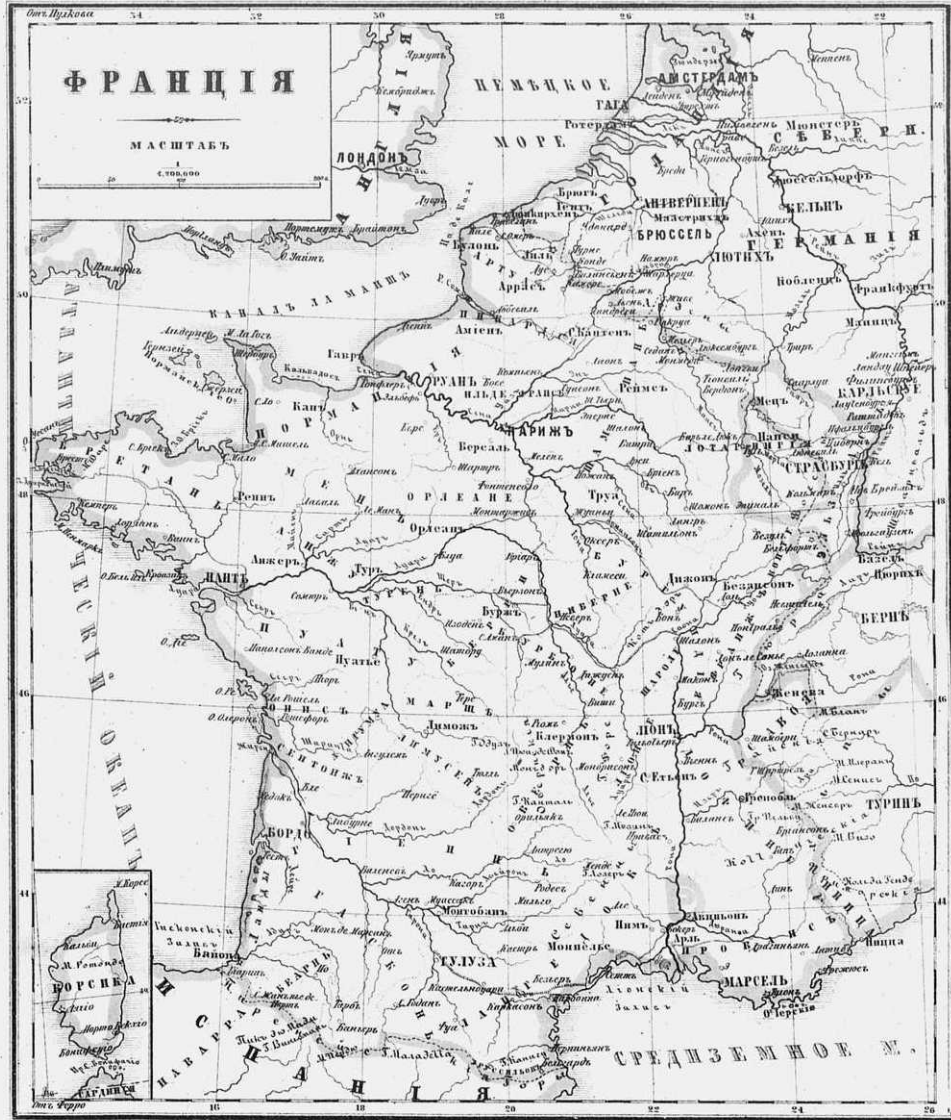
Отъ Пулкова
ФРАНЦІЯ
МАСШТАБЪ
$\frac{1}{6.700.000}$
НѢМЕЦКОЕ МОРЕ
ЛОНДОНЪ
АМСТЕРДАМЪ
ГАГА
Ротердамъ
Мюнстеръ
АНТВЕРПЕНЪ
БРЮССЕЛЬ
ЛЮТИХЪ
Ахенъ
КЕЛЬНЪ
ГЕРМАНІЯ
Кобленцъ
Франкфуртъ
Майнцъ
Триръ
Мецъ
КАРЛЬСРУЕ
Нанси
СТРАСБУРГЪ
ЛОТАРИНГІЯ
Булонь
Кале
Дюнкирхенъ
Лиль
Аррасъ
АРТУА
Амьенъ
С. Кантенъ
ПИКАРДІЯ
Реймсъ
Седанъ
Гавръ
РУАНЪ
ИЛЬ ДЕ ФРАНСЪ
НОРМАНДІЯ
Канъ
Шербургъ
ПАРИЖЪ
Версаль
Шартръ
Труа
ШАМПАНЬ
С. Мало
БРЕТАНЬ
Реннъ
Брестъ
Алансонъ
МЕНЪ
Ле Манъ
ОРЛЕАНЕ
Орлеанъ
Анжеръ
АНЖУ
Туръ
ТУРЕНЬ
НАНТЪ
Буржъ
БЕРРИ
Невeръ
НИВЕРНЕ
Дижонъ
БУРГУНДІЯ
Безансонъ
ФРАНШ КОНТЕ
Базель
Цюрихъ
БЕРНЪ
Лозанна
ЖЕНЕВА
Пуатье
ПУАТУ
Ла Рошель
О. Олеронъ
СЕНТОНЖЪ
Лиможъ
ЛИМУЗЕНЪ
МАРШЪ
Клермонъ
ОВЕРНЬ
ЛІОНЪ
С. Етьенъ
Греноблъ
ДОФИНЕ
ТУРИНЪ
БОРДО
ГІЕНЬ
ГАСКОНЬ
Монтобанъ
Родесъ
ЛАНГЕДОКЪ
ТУЛУЗА
Монпелье
Нимъ
Авиньонъ
Арль
ПРОВАНСЪ
МАРСЕЛЬ
Тулонъ
Ницца
Байонна
Бискайскій Заливъ
Ліонскій Заливъ
Перпиньянъ
РУССИЛЬОНЪ
БЕАРНЪ
НАВАРРА
ИСПАНІЯ
СРЕДИЗЕМНОЕ М.
АТЛАНТИЧЕСКІЙ ОКЕАНЪ
КАНАЛЪ ЛА МАНШЪ
КОРСИКА
Бастія
Аяччіо
САРДИНІЯ
Отъ Ферро